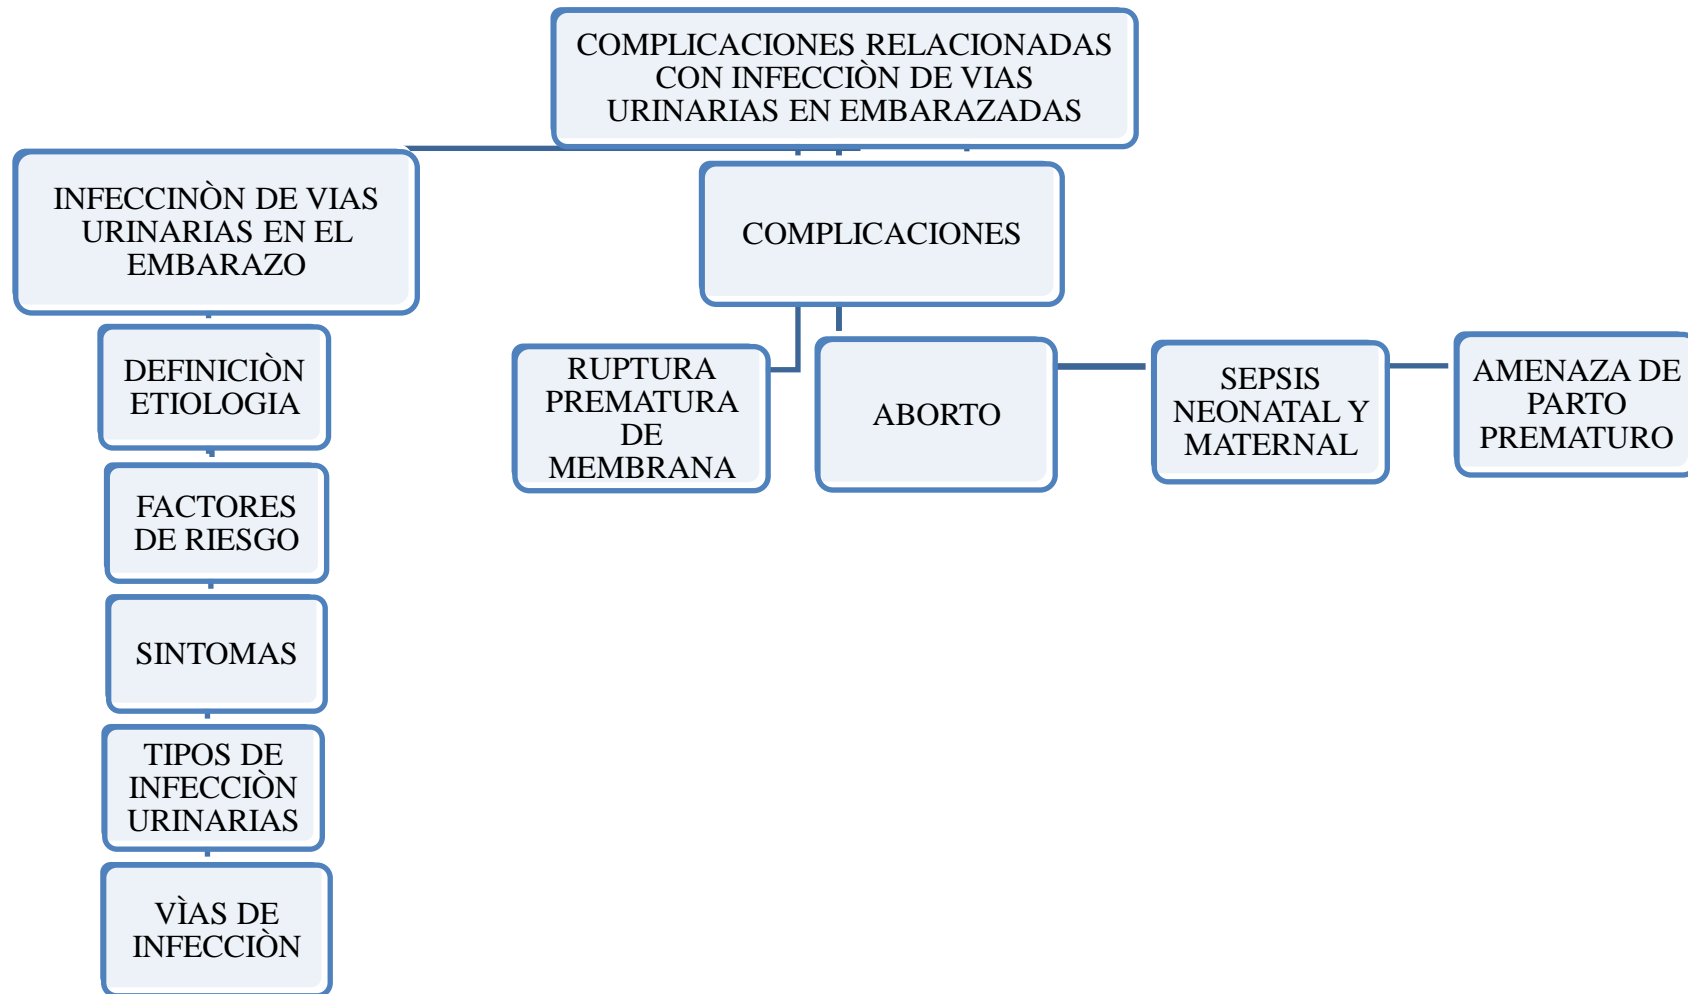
COMPLICACIONES RELACIONADAS CON INFECCIÒN DE VIAS URINARIAS EN EMBARAZADAS

INFECCINÒN DE VIAS URINARIAS EN EL EMBARAZO

DEFINICIÒN ETIOLOGIA

FACTORES DE RIESGO

SINTOMAS

TIPOS DE INFECCIÒN URINARIAS

VÌAS DE INFECCIÒN

COMPLICACIONES

RUPTURA PREMATURA DE MEMBRANA

ABORTO

SEPSIS NEONATAL Y MATERNAL

AMENAZA DE PARTO PREMATURO